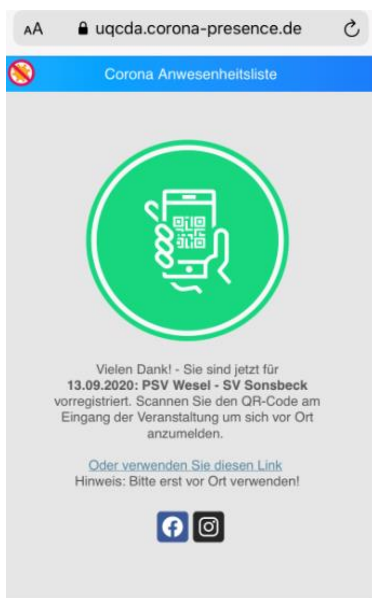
AA uqcda.corona-presence.de

Corona Anwesenheitsliste

Vielen Dank! - Sie sind jetzt für **13.09.2020: PSV Wesel - SV Sonsbeck** vorregistriert. Scannen Sie den QR-Code am Eingang der Veranstaltung um sich vor Ort anzumelden.

Oder verwenden Sie diesen Link
Hinweis: Bitte erst vor Ort verwenden!